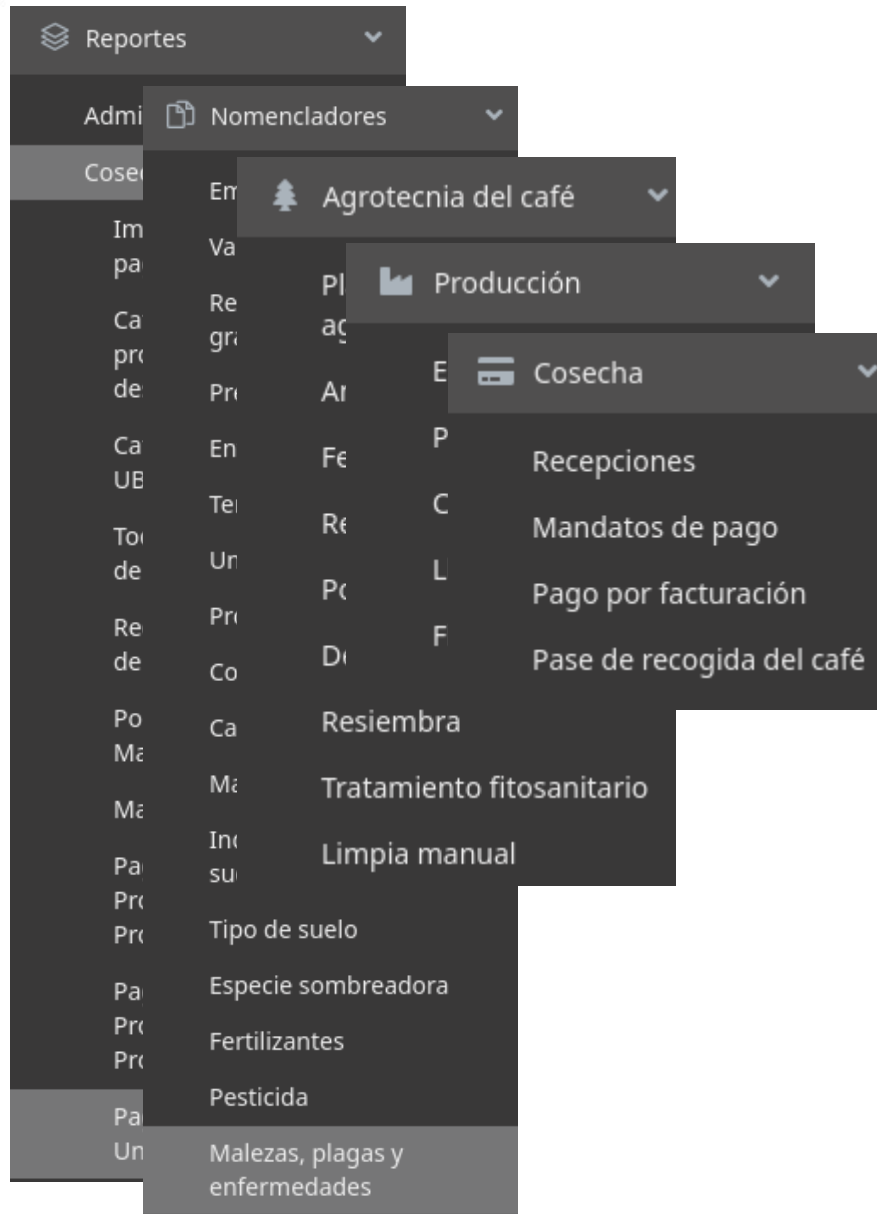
Reportes

Admi

Cose

Im pa

Ca pro de

Ca UB

To de

Re de

Po Ma

Ma

Pa Pro Pro

Pa Pro Pro

Pa Un

Nomencladores

Em

Va

Re gra

Pro

En

Te

Un

Pro

Co

Ca

Ma

Inc su

Tipo de suelo

Especie sombreadora

Fertilizantes

Pesticida

Malezas, plagas y enfermedades

Agrotecnia del café

Pl ag

Ar

Fe

Re

Po

De

Resiembra

Tratamiento fitosanitario

Limpia manual

Producción

E

P

C

L

F

Cosecha

Recepciones

Mandatos de pago

Pago por facturación

Pase de recogida del café